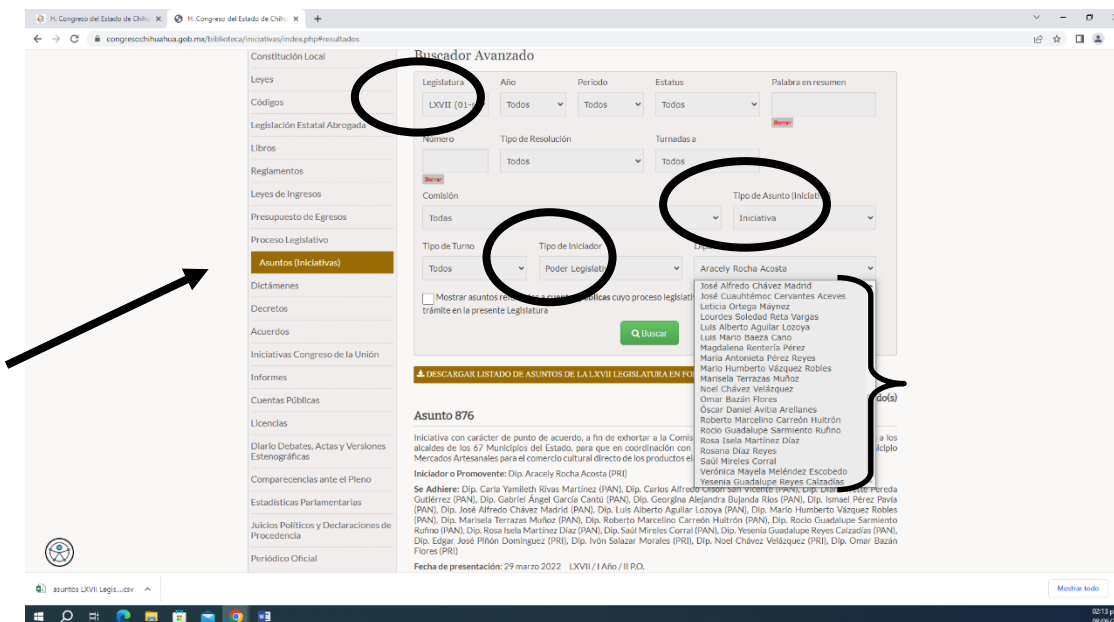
H. Congreso del Estado de Chihu ×
H. Congreso del Estado de Chihu ×
+
congresochihuahua.gob.mx/biblioteca/iniciativas/index.php#resultados

Constitución Local
Leyes
Códigos
Legislación Estatal Abrogada
Libros
Reglamentos
Leyes de Ingresos
Presupuesto de Egresos
Proceso Legislativo
Asuntos (Iniciativas)
Dictámenes
Decretos
Acuerdos
Iniciativas Congreso de la Unión
Informes
Cuentas Públicas
Licencias
Diario Debates, Actas y Versiones Estenográficas
Comparecencias ante el Pleno
Estadísticas Parlamentarias
Juicios Políticos y Declaraciones de Procedencia
Periódico Oficial

Buscador Avanzado

Legislatura
LXVII (01-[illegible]
Año
Todos
Periodo
Todos
Estatus
Todos
Palabra en resumen
Borrar
Número
Borrar
Tipo de Resolución
Todos
Turnadas a
Todos
Comisión
Todas
Tipo de Asunto (Iniciativa)
Iniciativa
Tipo de Turno
Todos
Tipo de Iniciador
Poder Legislat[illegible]
Dip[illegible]
Aracely Rocha Acosta

José Alfredo Chávez Madrid
José Cuauhtémoc Cervantes Aceves
Leticia Ortega Máynez
Lourdes Soledad Reta Vargas
Luis Alberto Aguilar Lozoya
Luis Mario Baeza Cano
Magdalena Rentería Pérez
María Antonieta Pérez Reyes
Mario Humberto Vázquez Robles
Marisela Terrazas Muñoz
Noel Chávez Velázquez
Omar Bazán Flores
Óscar Daniel Avitia Arellanes
Roberto Marcelino Carreón Huitrón
Rocío Guadalupe Sarmiento Rufino
Rosa Isela Martínez Díaz
Rosana Díaz Reyes
Saúl Mireles Corral
Verónica Mayela Meléndez Escobedo
Yesenia Guadalupe Reyes Calzadías

Mostrar asuntos re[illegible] públicas cuyo proceso legislati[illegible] trámite en la presente Legislatura

Buscar

DESCARGAR LISTADO DE ASUNTOS DE LA LXVII LEGISLATURA EN FO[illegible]

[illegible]do(s)

Asunto 876

Iniciativa con carácter de punto de acuerdo, a fin de exhortar a la Comis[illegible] a los alcaldes de los 67 Municipios del Estado, para que en coordinación con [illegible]unicipio Mercados Artesanales para el comercio cultural directo de los productos el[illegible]

Iniciador o Promovente: Dip. Aracely Rocha Acosta (PRI)

Se Adhiere: Dip. Carla Yamileth Rivas Martínez (PAN), Dip. Carlos Alfredo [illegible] Gutiérrez (PAN), Dip. Gabriel Ángel García Cantú (PAN), Dip. Georgina Alejandra Bujanda Ríos (PAN), Dip. Ismael Pérez Pavía (PAN), Dip. José Alfredo Chávez Madrid (PAN), Dip. Luis Alberto Aguilar Lozoya (PAN), Dip. Mario Humberto Vázquez Robles (PAN), Dip. Marisela Terrazas Muñoz (PAN), Dip. Roberto Marcelino Carreón Huitrón (PAN), Dip. Rocío Guadalupe Sarmiento Rufino (PAN), Dip. Rosa Isela Martínez Díaz (PAN), Dip. Saúl Mireles Corral (PAN), Dip. Yesenia Guadalupe Reyes Calzadías (PAN), Dip. Edgar José Piñón Domínguez (PRI), Dip. Ivón Salazar Morales (PRI), Dip. Noel Chávez Velázquez (PRI), Dip. Omar Bazán Flores (PRI)

Fecha de presentación: 29 marzo 2022 LXVII / I Año / II P.O.

asuntos LXVII Legis....csv
Mostrar todo
02:13 p